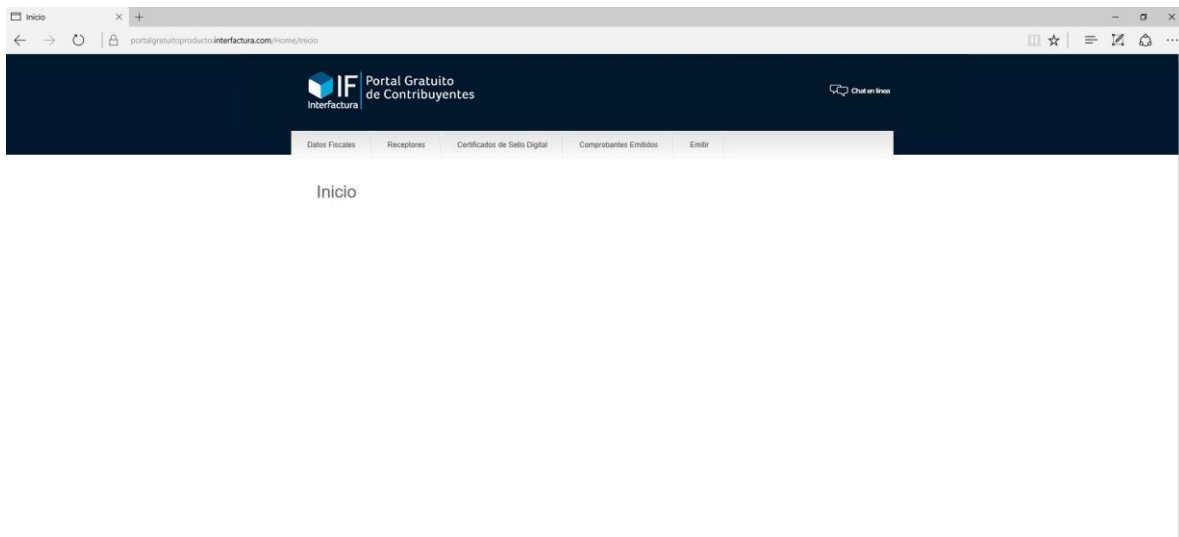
Inicio

portalgratuitoproducto.interfactura.com/Home/Inicio

IF Interfactura

Portal Gratuito de Contribuyentes

Chat en linea

Datos Fiscales | Receptores | Certificados de Sello Digital | Comprobantes Emitidos | Emitir

Inicio